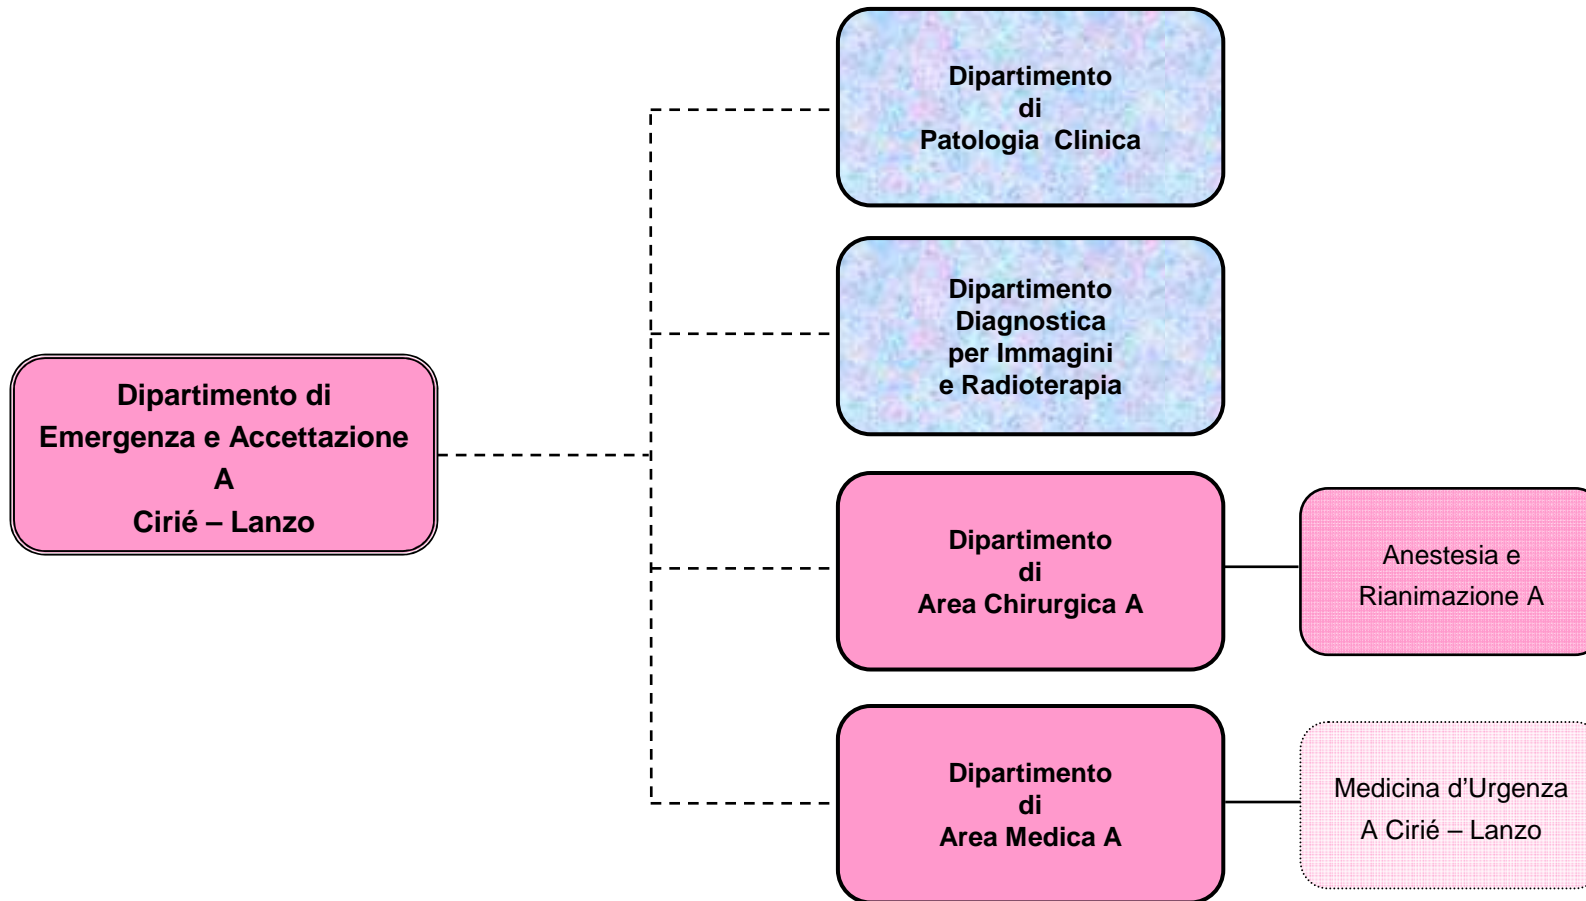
Dipartimento di
Emergenza e Accettazione
A
Cirié – Lanzo

Dipartimento
di
Patologia Clinica

Dipartimento
Diagnostica
per Immagini
e Radioterapia

Dipartimento
di
Area Chirurgica A

Anestesia e
Rianimazione A

Dipartimento
di
Area Medica A

Medicina d'Urgenza
A Cirié – Lanzo